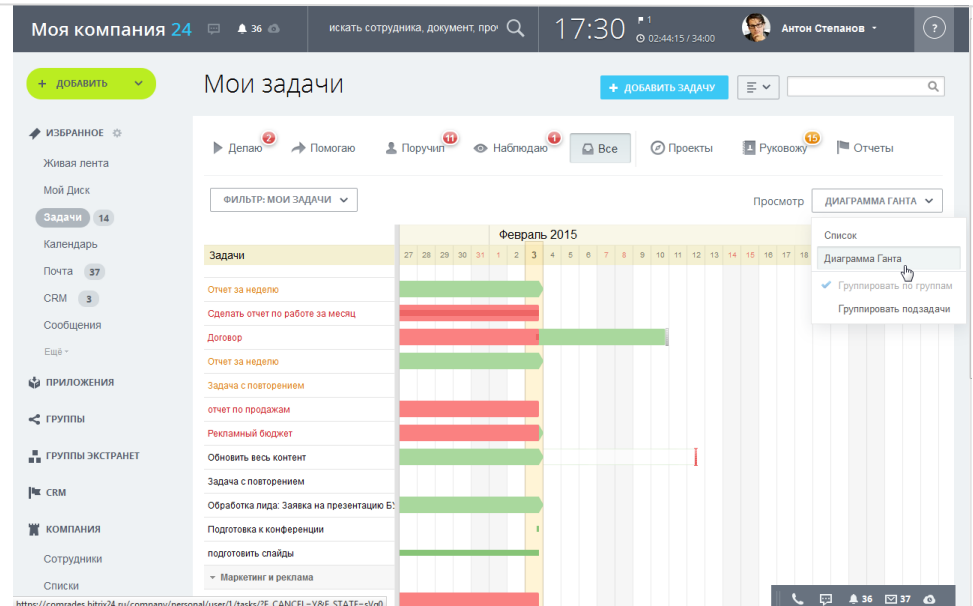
Моя компания 24 36 искать сотрудника, документ, про 17:30 1 02:44:15 / 34:00 Антон Степанов ?

+ ДОБАВИТЬ

Мои задачи

+ ДОБАВИТЬ ЗАДАЧУ

ИЗБРАННОЕ
Живая лента
Мой Диск
Задачи 14
Календарь
Почта 37
CRM 3
Сообщения
Ещё
ПРИЛОЖЕНИЯ
ГРУППЫ
ГРУППЫ ЭКСТРАНЕТ
CRM
КОМПАНИЯ
Сотрудники
Списки

Делаю 2 Помогаю Поручил 11 Наблюдаю 1 Все Проекты Руковожу 15 Отчеты

ФИЛЬТР: МОИ ЗАДАЧИ

Просмотр ДИАГРАММА ГАНТА

Список
Диаграмма Ганта
Группировать по группам
Группировать подзадачи

Февраль 2015

| Задачи | 27 | 28 | 29 | 30 | 31 | 1 | 2 | 3 | 4 | 5 | 6 | 7 | 8 | 9 | 10 | 11 | 12 | 13 | 14 | 15 | 16 | 17 | 18 |
|---|---|---|---|---|---|---|---|---|---|---|---|---|---|---|---|---|---|---|---|---|---|---|---|

Отчет за неделю
Сделать отчет по работе за месяц
Договор
Отчет за неделю
Задача с повторением
отчет по продажам
Рекламный бюджет
Обновить весь контент
Задача с повторением
Обработка лида: Заявка на презентацию БУ
Подготовка к конференции
подготовить слайды
Маркетинг и реклама

https://comrades.bitrix24.ru/company/personal/user/1/tasks/?F_CANCEL=Y&F_STATE=sVg0

36 37